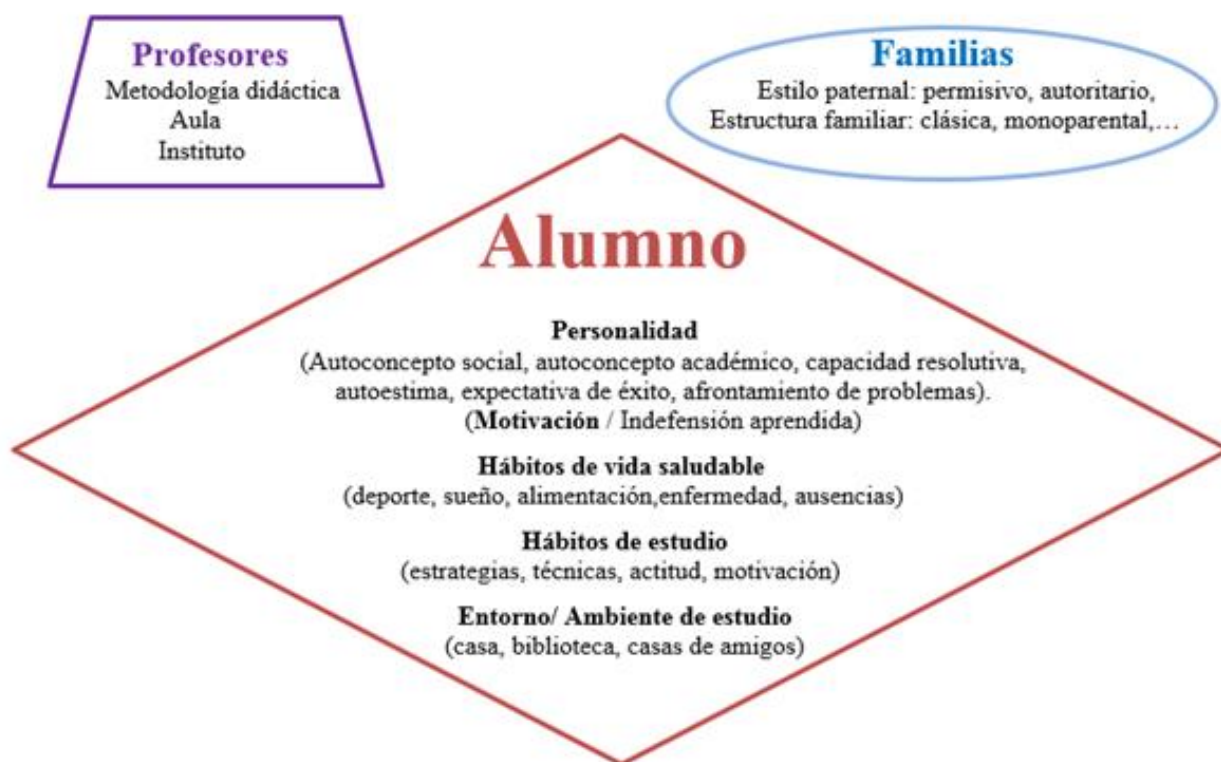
Profesores
Metodología didáctica
Aula
Instituto

Familias
Estilo paternal: permisivo, autoritario,
Estructura familiar: clásica, monoparental,…

Alumno

Personalidad
(Autoconcepto social, autoconcepto académico, capacidad resolutiva, autoestima, expectativa de éxito, afrontamiento de problemas).
(Motivación / Indefensión aprendida)

Hábitos de vida saludable
(deporte, sueño, alimentación,enfermedad, ausencias)

Hábitos de estudio
(estrategias, técnicas, actitud, motivación)

Entorno/ Ambiente de estudio
(casa, biblioteca, casas de amigos)